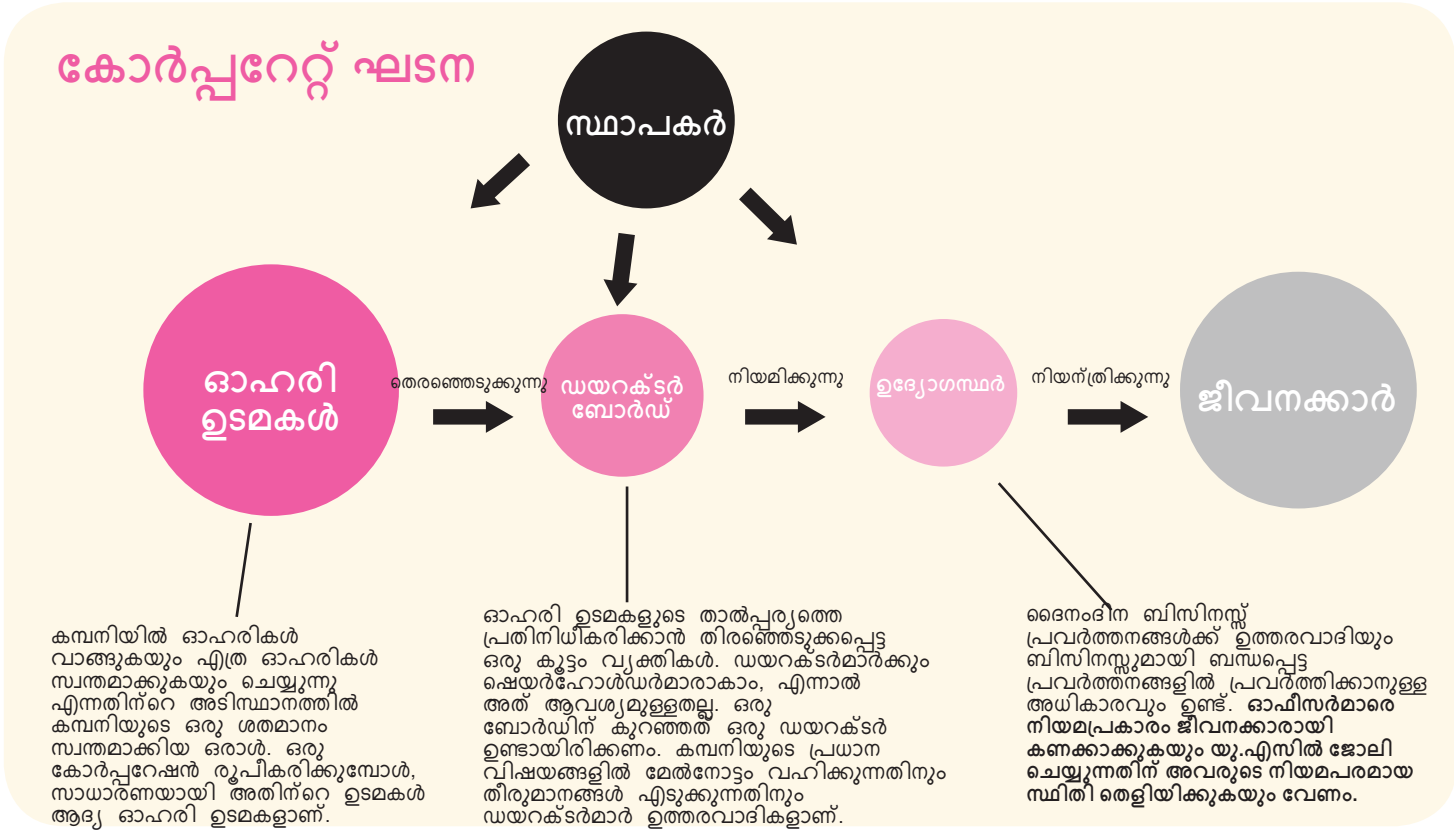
കോർപ്പറേറ്റ് ഘടന

സ്ഥാപകർ

ഓഹരി ഉടമകൾ

തെരഞ്ഞെടുക്കുന്നു

ഡയറക്ടർ ബോർഡ്

നിയമിക്കുന്നു

ഉദ്യോഗസ്ഥർ

നിയന്ത്രിക്കുന്നു

ജീവനക്കാർ

കമ്പനിയിൽ ഓഹരികൾ വാങ്ങുകയും എത്ര ഓഹരികൾ സ്വന്തമാക്കുകയും ചെയ്യുന്നു എന്നതിന്റെ അടിസ്ഥാനത്തിൽ കമ്പനിയുടെ ഒരു ശതമാനം സ്വന്തമാക്കിയ ഒരാൾ. ഒരു കോർപ്പറേഷൻ രൂപീകരിക്കുമ്പോൾ, സാധാരണയായി അതിന്റെ ഉടമകൾ ആദ്യ ഓഹരി ഉടമകളാണ്.

ഓഹരി ഉടമകളുടെ താൽപ്പര്യത്തെ പ്രതിനിധീകരിക്കാൻ തിരഞ്ഞെടുക്കപ്പെട്ട ഒരു കൂട്ടം വ്യക്തികൾ. ഡയറക്ടർമാർക്കും ഷെയർഹോൾഡർമാരാകാം, എന്നാൽ അത് ആവശ്യമുള്ളതല്ല. ഒരു ബോർഡിന് കുറഞ്ഞത് ഒരു ഡയറക്ടർ ഉണ്ടായിരിക്കണം. കമ്പനിയുടെ പ്രധാന വിഷയങ്ങളിൽ മേൽനോട്ടം വഹിക്കുന്നതിനും തീരുമാനങ്ങൾ എടുക്കുന്നതിനും ഡയറക്ടർമാർ ഉത്തരവാദികളാണ്.

ദൈനംദിന ബിസിനസ്സ് പ്രവർത്തനങ്ങൾക്ക് ഉത്തരവാദിയും ബിസിനസ്സുമായി ബന്ധപ്പെട്ട പ്രവർത്തനങ്ങളിൽ പ്രവർത്തിക്കാനുള്ള അധികാരവും ഉണ്ട്. ഓഫീസർമാരെ നിയമപ്രകാരം ജീവനക്കാരായി കണക്കാക്കുകയും യു.എസിൽ ജോലി ചെയ്യുന്നതിന് അവരുടെ നിയമപരമായ സ്ഥിതി തെളിയിക്കുകയും വേണം.